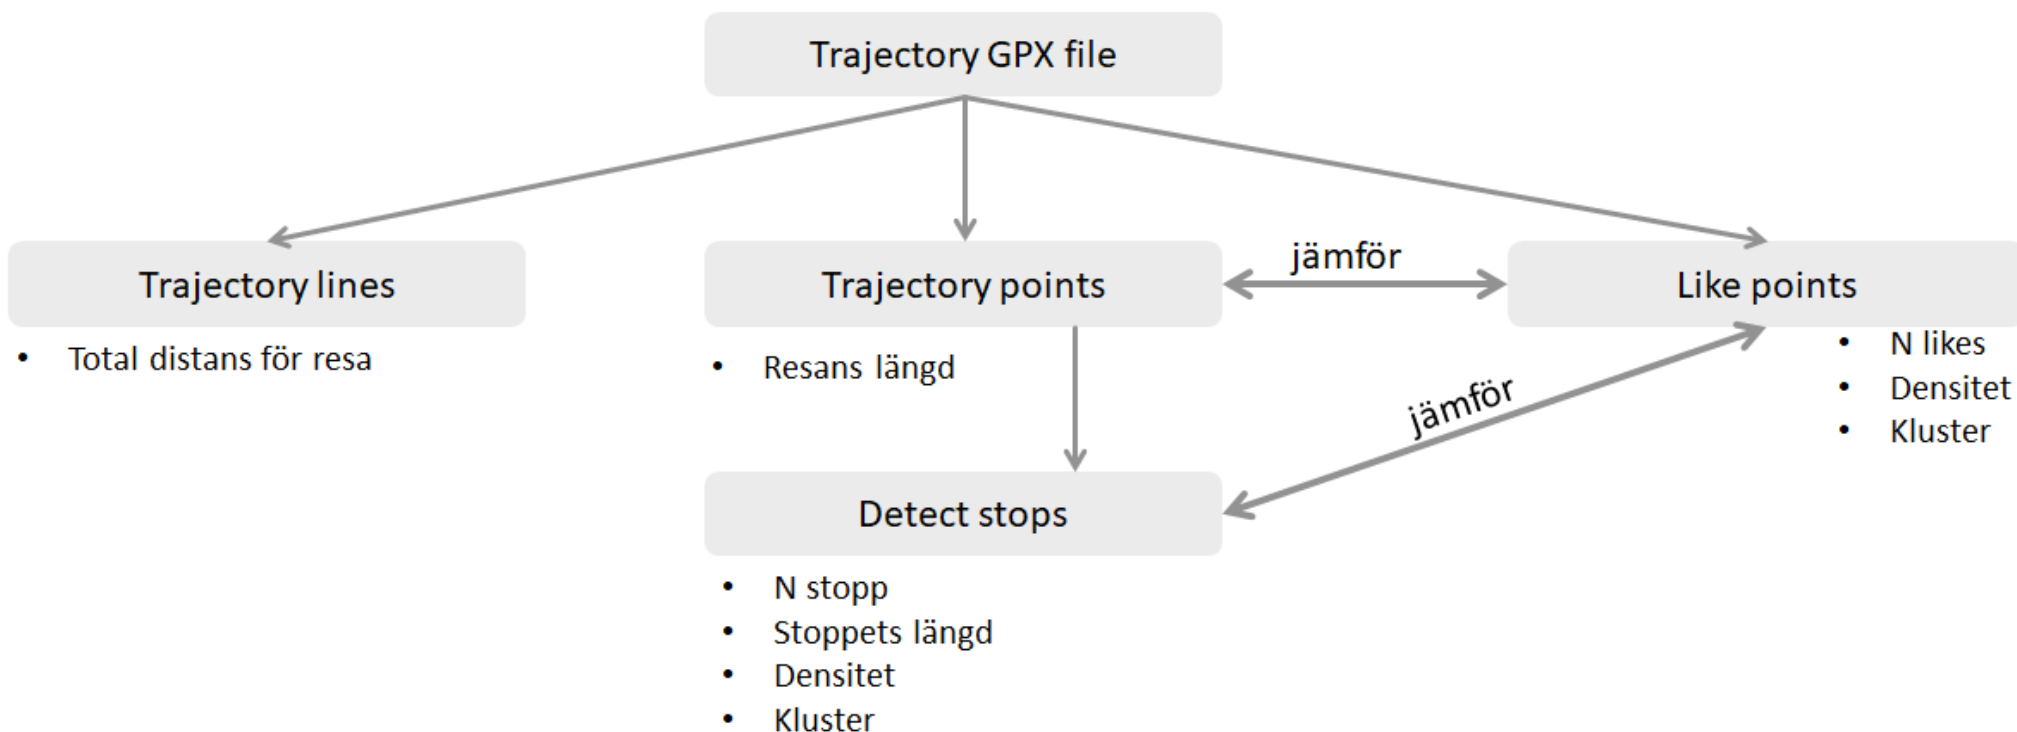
Trajectory GPX file

Trajectory lines

• Total distans för resa

Trajectory points

• Resans längd

jämför

Like points

• N likes
• Densitet
• Kluster

jämför

Detect stops

• N stopp
• Stoppets längd
• Densitet
• Kluster